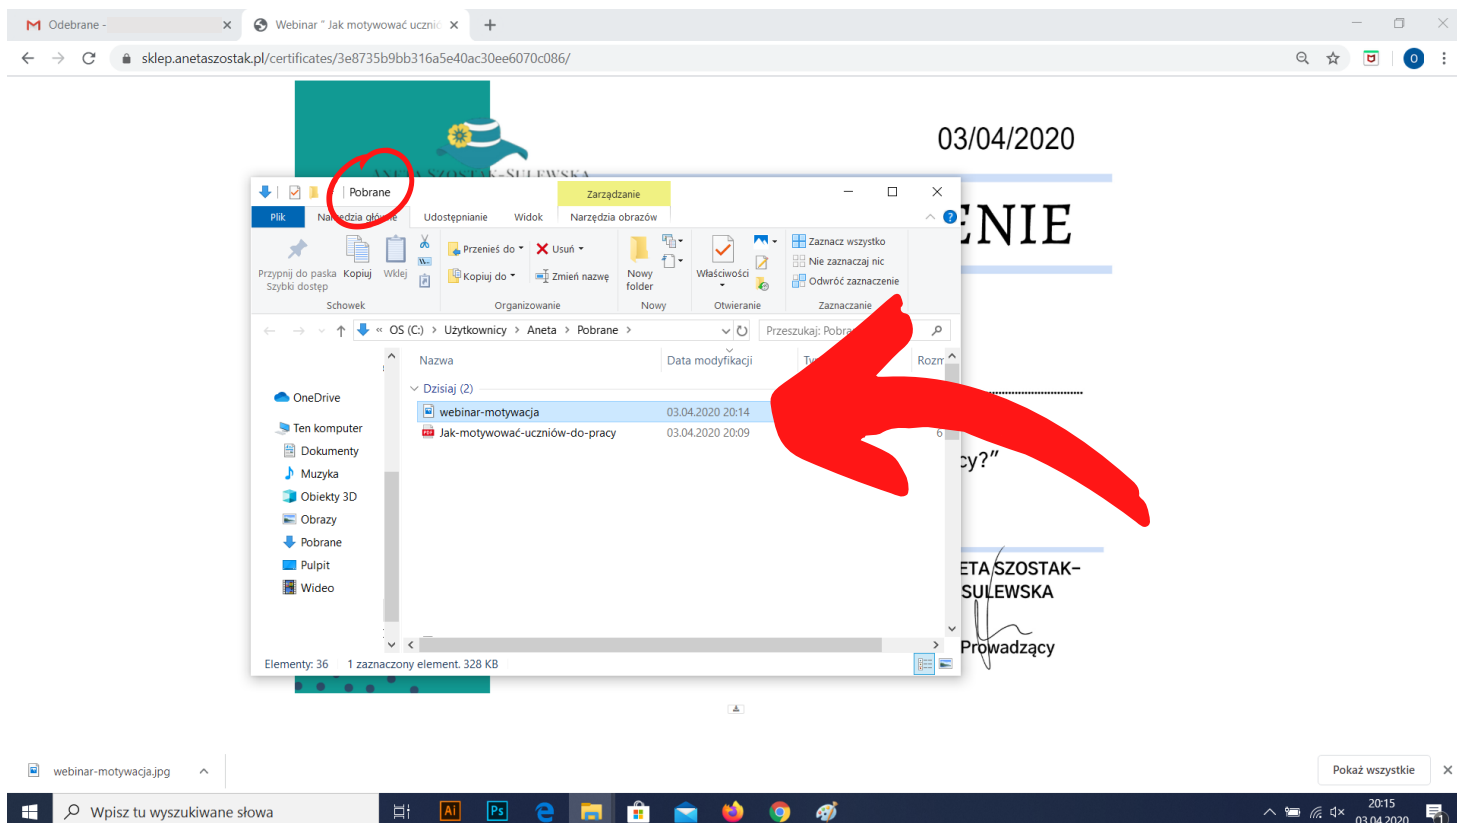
Odebrane -
Webinar " Jak motywować uczni
sklep.anetaszostak.pl/certificates/3e8735b9bb316a5e40ac30ee6070c086/

03/04/2020

ANETA SZOSTAK-SULEWSKA

ENIE

Pobrane
Zarządzanie
Plik
Narzędzia główne
Udostępnianie
Widok
Narzędzia obrazów

Przypnij do paska Szybki dostęp
Kopiuj
Wklej
Schowek
Przenieś do
Kopiuj do
Usuń
Zmień nazwę
Organizowanie
Nowy folder
Nowy
Właściwości
Otwieranie
Zaznacz wszystko
Nie zaznaczaj nic
Odwróć zaznaczenie
Zaznaczanie

« OS (C:) › Użytkownicy › Aneta › Pobrane ›
Przeszukaj: Pobra

OneDrive
Ten komputer
Dokumenty
Muzyka
Obiekty 3D
Obrazy
Pobrane
Pulpit
Wideo

Nazwa
Data modyfikacji
Ty
Rozm
Dzisiaj (2)
webinar-motywacja 03.04.2020 20:14
Jak-motywować-uczniów-do-pracy 03.04.2020 20:09

Elementy: 36 1 zaznaczony element. 328 KB

cy?"

ETA SZOSTAK-SULEWSKA
Prowadzący

webinar-motywacja.jpg
Pokaż wszystkie

Wpisz tu wyszukiwane słowa
20:15
03.04.2020